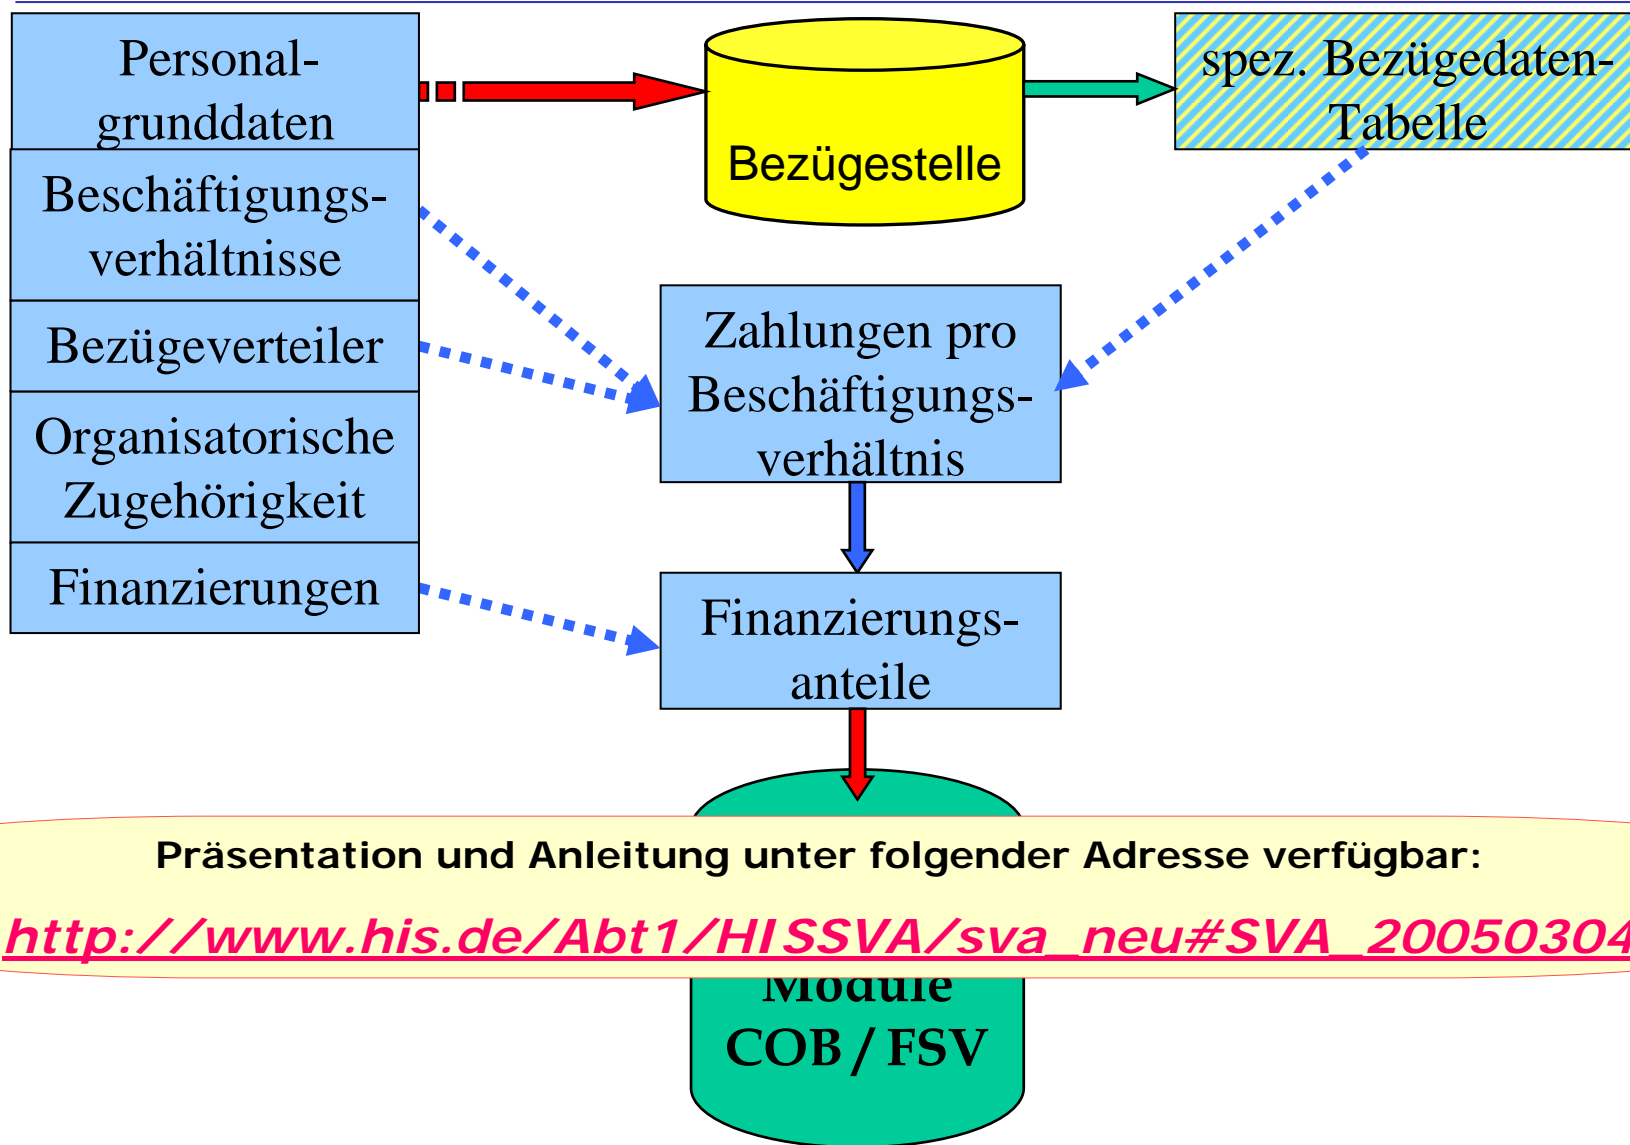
Personalgrunddaten

Beschäftigungsverhältnisse

Bezügeverteiler

Organisatorische Zugehörigkeit

Finanzierungen

Bezügestelle

spez. Bezügedaten-Tabelle

Zahlungen pro Beschäftigungsverhältnis

Finanzierungsanteile

Präsentation und Anleitung unter folgender Adresse verfügbar:

http://www.his.de/Abt1/HISSVA/sva_neu#SVA_20050304

Module
COB / FSV